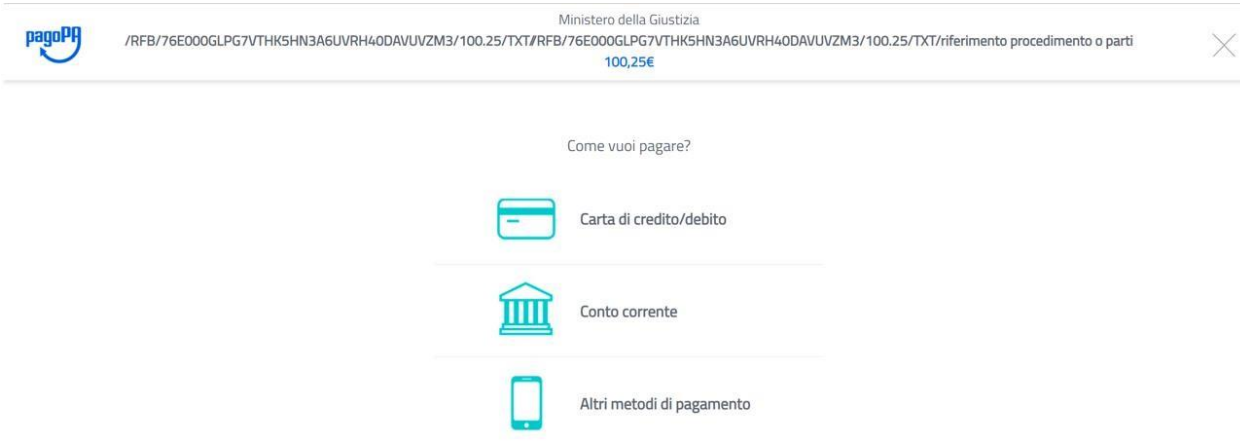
pagoPA

Ministero della Giustizia
/RFB/76E000GLPG7VTHK5HN3A6UVRH40DAVUVZM3/100.25/TXT/RFB/76E000GLPG7VTHK5HN3A6UVRH40DAVUVZM3/100.25/TXT/riferimento procedimento o parti
100,25€

Come vuoi pagare?

Carta di credito/debito

Conto corrente

Altri metodi di pagamento